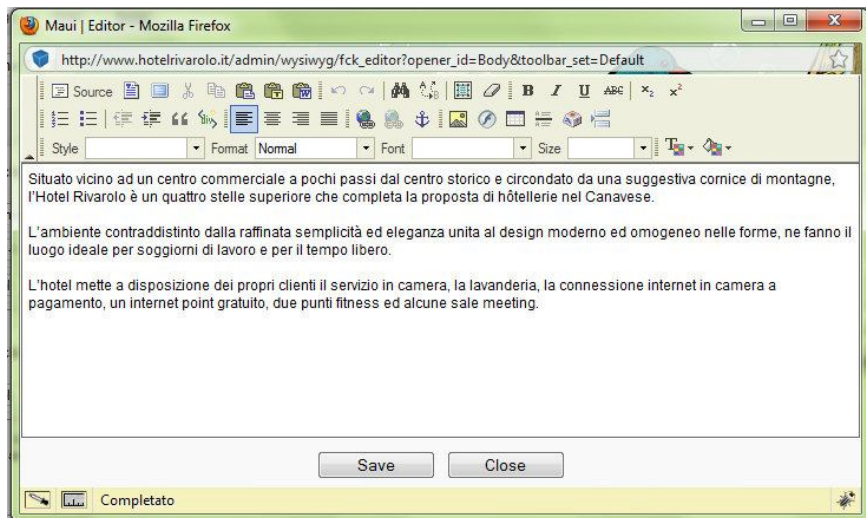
Maui | Editor - Mozilla Firefox

http://www.hotelrivarolo.it/admin/wysiwyg/fck_editor?opener_id=Body&toolbar_set=Default

Source B I U ABC $x_2$ $x^2$

Style Format Normal Font Size

Situato vicino ad un centro commerciale a pochi passi dal centro storico e circondato da una suggestiva cornice di montagne, l'Hotel Rivarolo è un quattro stelle superiore che completa la proposta di hôtellerie nel Canavese.

L'ambiente contraddistinto dalla raffinata semplicità ed eleganza unita al design moderno ed omogeneo nelle forme, ne fanno il luogo ideale per soggiorni di lavoro e per il tempo libero.

L'hotel mette a disposizione dei propri clienti il servizio in camera, la lavanderia, la connessione internet in camera a pagamento, un internet point gratuito, due punti fitness ed alcune sale meeting.

Save Close

Completato